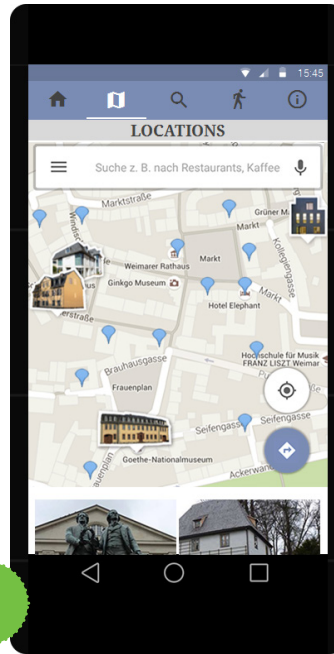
15:45

LOCATIONS

Suche z. B. nach Restaurants, Kaffee

Marktstraße
Grüner M
Windischenstraße
Weimarer Rathaus
Markt
Kollegiengasse
Ginkgo Museum
Markt
Hotel Elephant
erstraße
Brauhausgasse
Hochschule für Musik FRANZ LISZT Weimar
Frauenplan
Seifengasse
Seifengasse
Goethe-Nationalmuseum
Ackerwand
plan